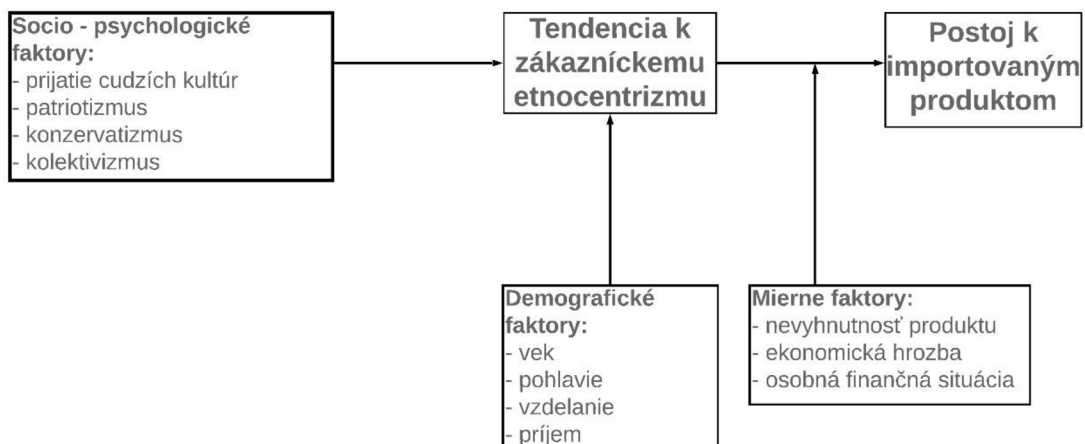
Socio - psychologické faktory:
- prijatie cudzích kultúr
- patriotizmus
- konzervatizmus
- kolektivizmus

Tendencia k zákazníckemu etnocentrizmu

Postoj k importovaným produktom

Demografické faktory:
- vek
- pohlavie
- vzdelanie
- príjem

Mierne faktory:
- nevyhnutnosť produktu
- ekonomická hrozba
- osobná finančná situácia